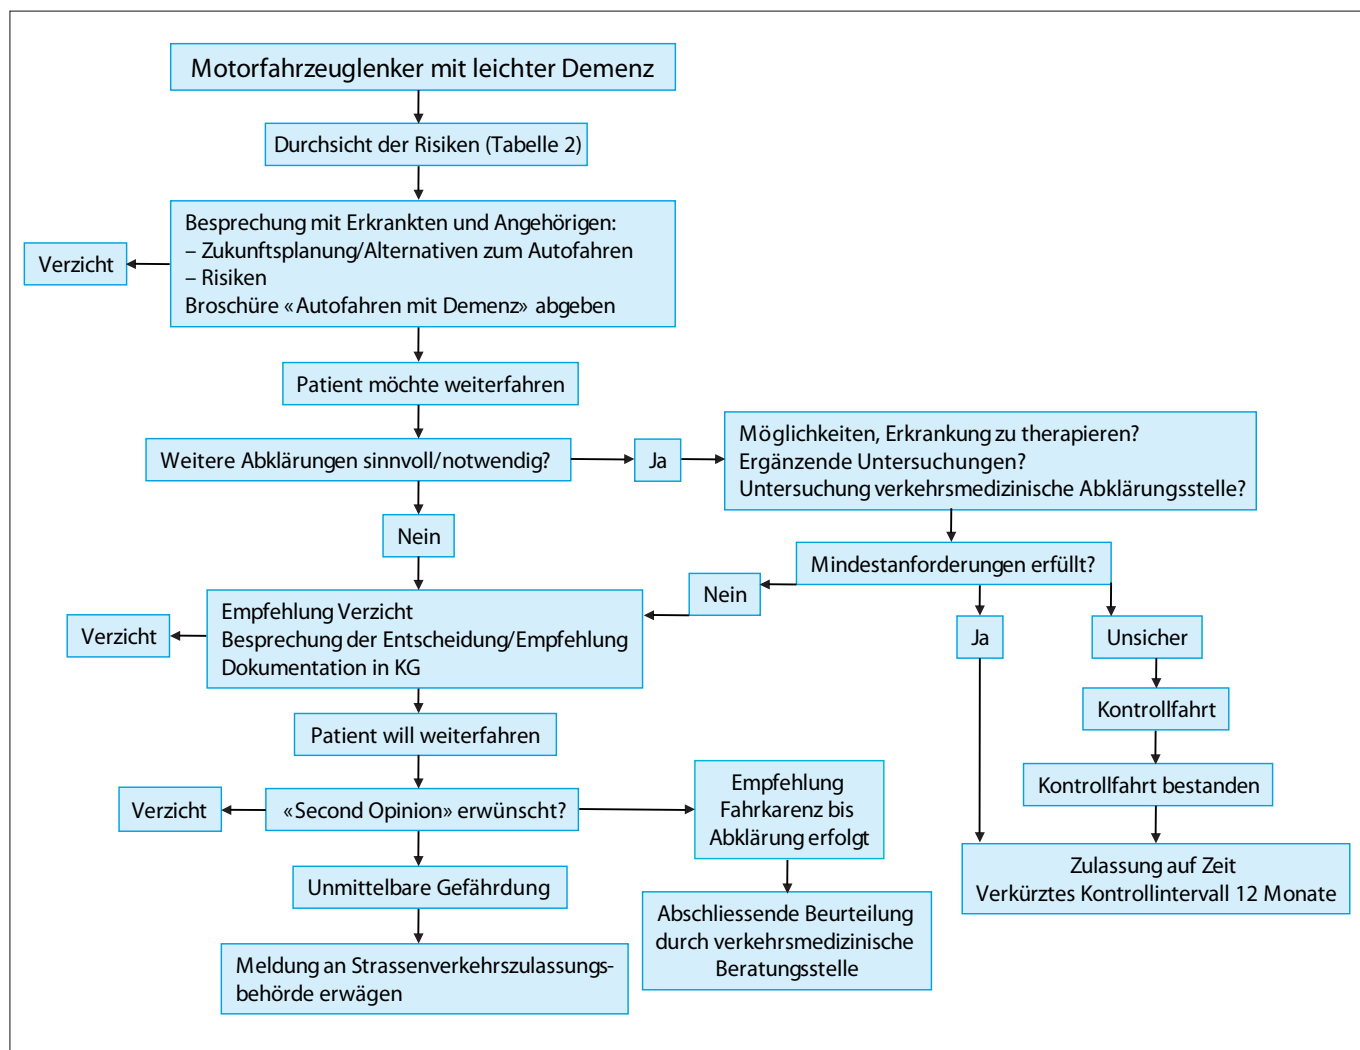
Motorfahrzeuglenker mit leichter Demenz

Durchsicht der Risiken (Tabelle 2)

Besprechung mit Erkrankten und Angehörigen:
– Zukunftsplanung/Alternativen zum Autofahren
– Risiken
Broschüre «Autofahren mit Demenz» abgeben

Verzicht

Patient möchte weiterfahren

Weitere Abklärungen sinnvoll/notwendig?

Ja

Möglichkeiten, Erkrankung zu therapieren?
Ergänzende Untersuchungen?
Untersuchung verkehrsmedizinische Abklärungsstelle?

Nein

Mindestanforderungen erfüllt?

Nein

Empfehlung Verzicht
Besprechung der Entscheidung/Empfehlung
Dokumentation in KG

Verzicht

Ja

Unsicher

Kontrollfahrt

Kontrollfahrt bestanden

Patient will weiterfahren

Verzicht

«Second Opinion» erwünscht?

Empfehlung Fahrkarenz bis Abklärung erfolgt

Zulassung auf Zeit
Verkürztes Kontrollintervall 12 Monate

Unmittelbare Gefährdung

Abschliessende Beurteilung durch verkehrsmedizinische Beratungsstelle

Meldung an Strassenverkehrszulassungsbehörde erwägen